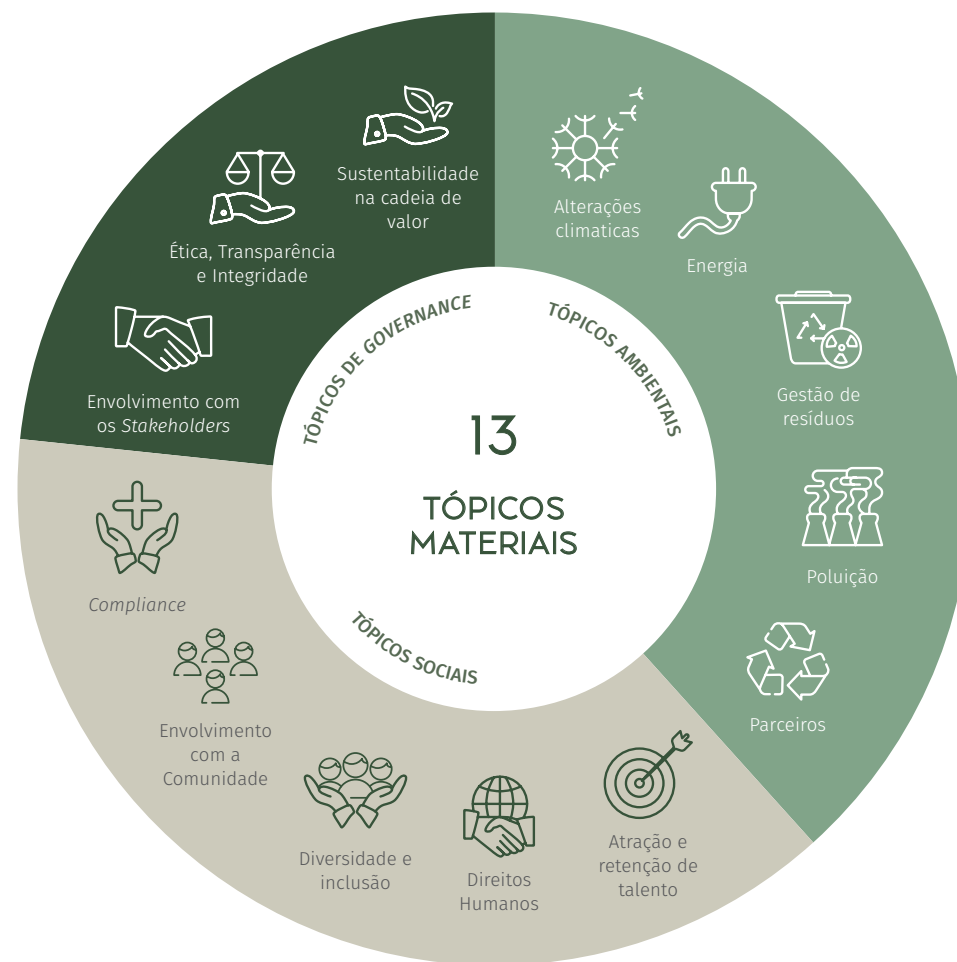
13

TÓPICOS MATERIAIS

TÓPICOS DE GOVERNANCE

Sustentabilidade na cadeia de valor

Ética, Transparência e Integridade

Envolvimento com os *Stakeholders*

TÓPICOS AMBIENTAIS

Alterações climaticas

Energia

Gestão de resíduos

Poluição

Parceiros

TÓPICOS SOCIAIS

*Compliance*

Envolvimento com a Comunidade

Diversidade e inclusão

Direitos Humanos

Atração e retenção de talento